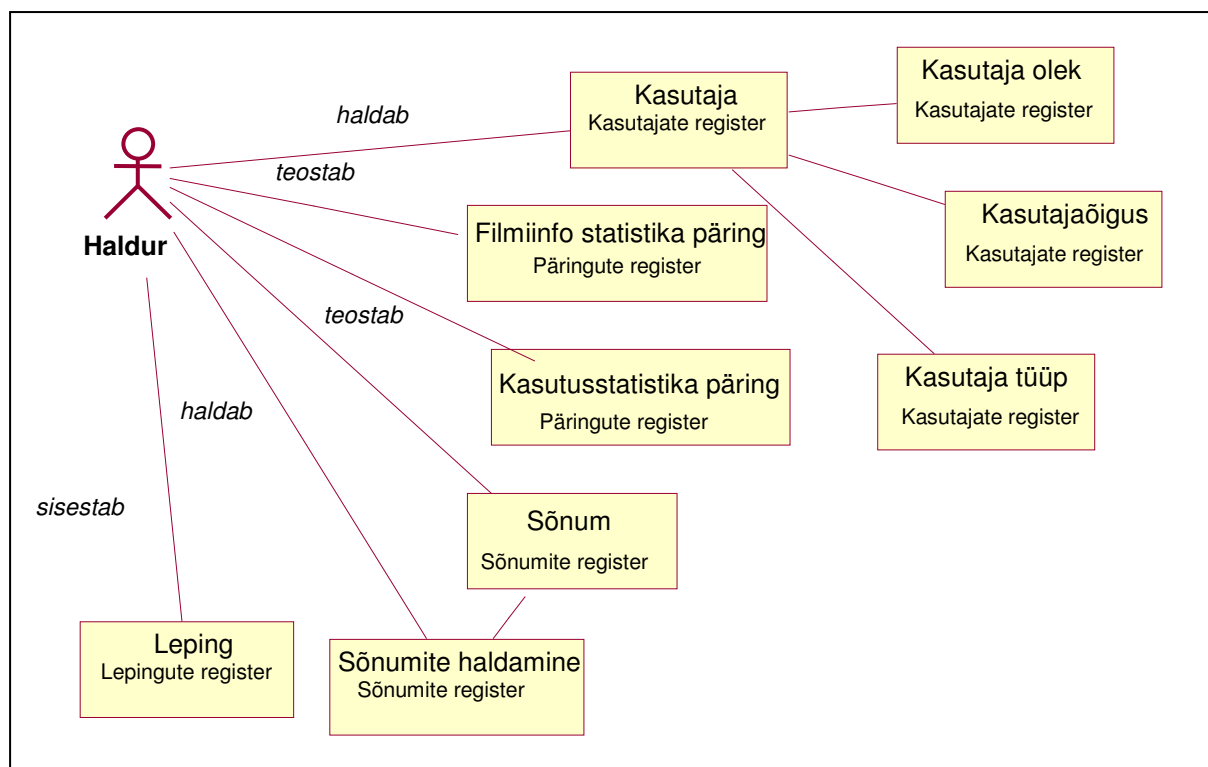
Haldur

haldab

teostab

Kasutaja
Kasutajate register

Kasutaja olek
Kasutajate register

Kasutajaõigus
Kasutajate register

Filmiinfo statistika päring
Päringute register

teostab

Kasutusstatistika päring
Päringute register

Kasutaja tüüp
Kasutajate register

haldab

sisestab

Sõnum
Sõnumite register

Leping
Lepingute register

Sõnumite haldamine
Sõnumite register